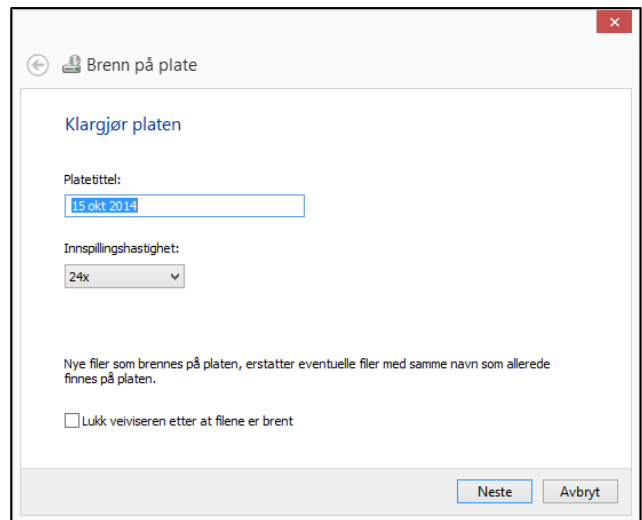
Brenn på plate

Klargjør platen

Platetittel:

15 okt 2014

Innspillingshastighet:

24x

Nye filer som brennes på platen, erstatter eventuelle filer med samme navn som allerede finnes på platen.

Lukk veiviseren etter at filene er brent

Neste

Avbryt